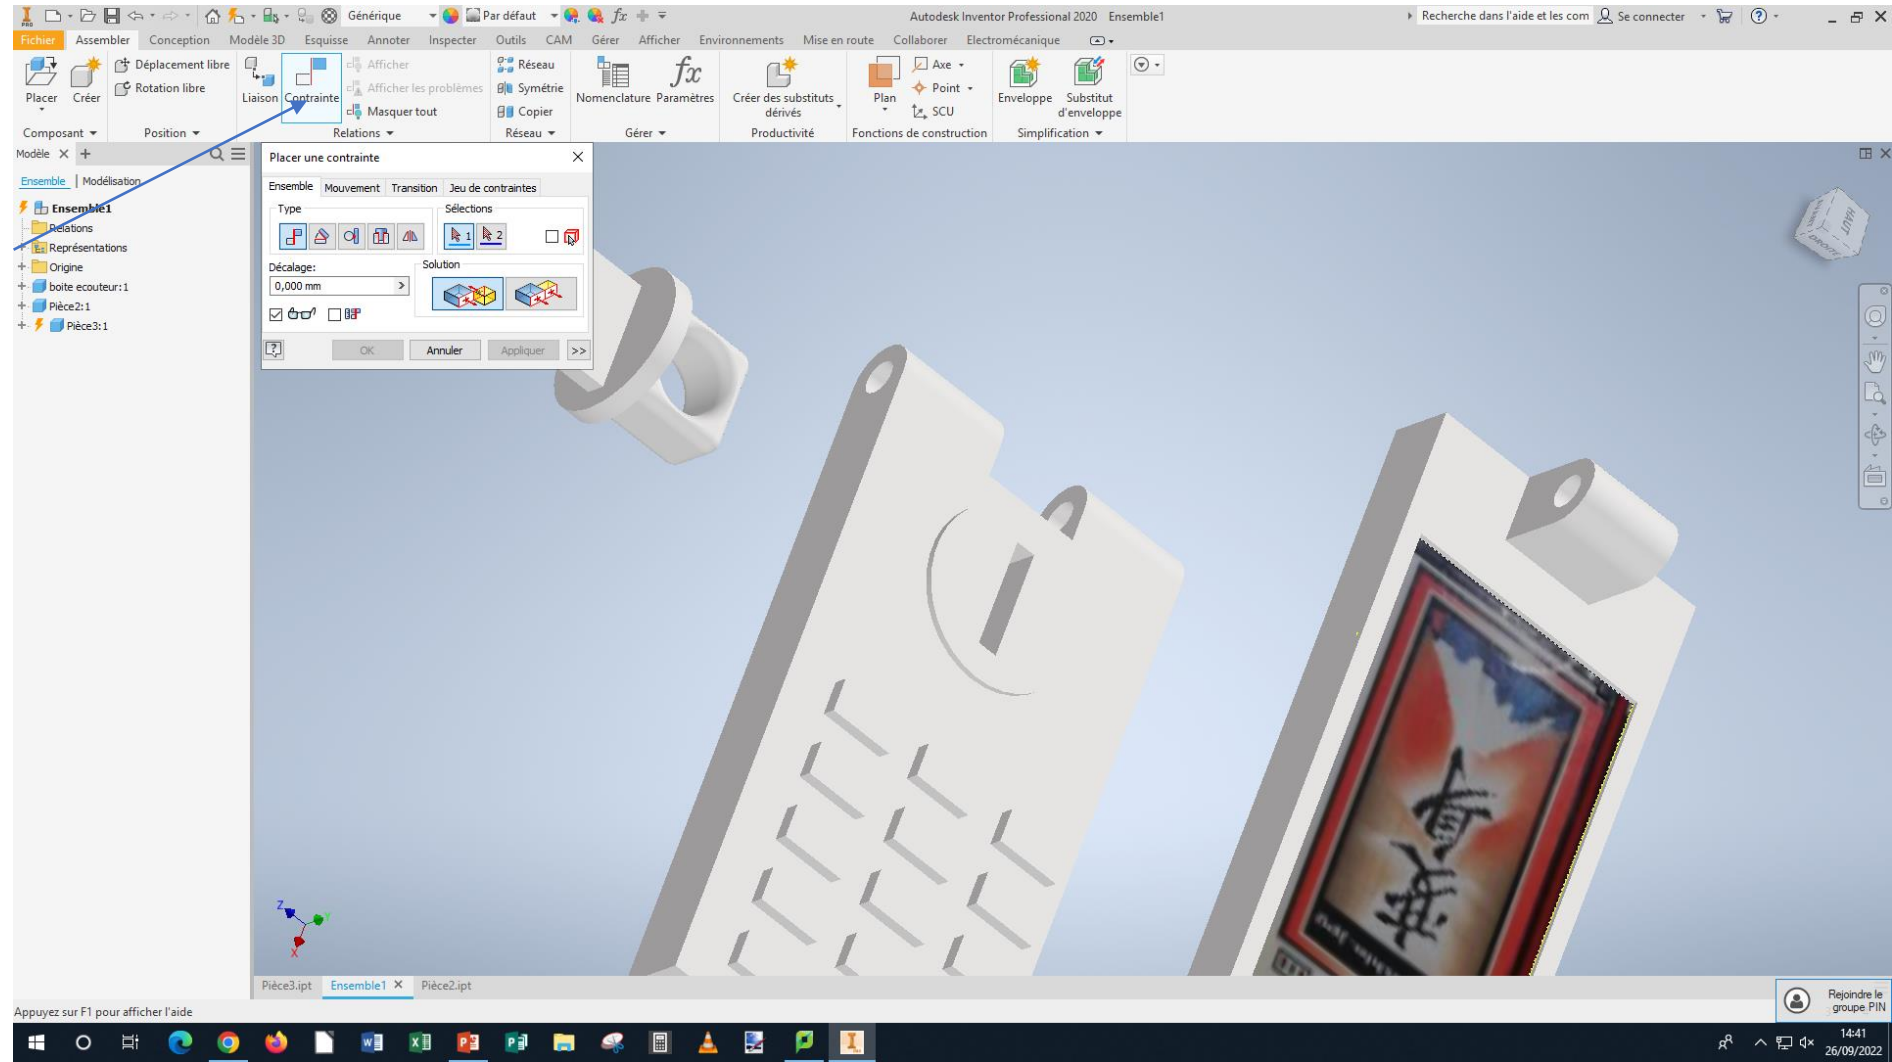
Générique Par défaut $fx$
Autodesk Inventor Professional 2020 Ensemble1
Recherche dans l'aide et les com Se connecter

Fichier Assembler Conception Modèle 3D Esquisse Annoter Inspecter Outils CAM Gérer Afficher Environnements Mise en route Collaborer Electromécanique

Placer Créer Déplacement libre Rotation libre Liaison Contrainte Afficher Afficher les problèmes Masquer tout Réseau Symétrie Copier Nomenclature Paramètres Créer des substituts dérivés Plan Axe Point SCU Enveloppe Substitut d'enveloppe
Composant Position Relations Réseau Gérer Productivité Fonctions de construction Simplification

Modèle
Ensemble | Modélisation
Ensemble1
Relations
Représentations
Origine
boite ecouteur:1
Pièce2:1
Pièce3:1

Placer une contrainte
Ensemble Mouvement Transition Jeu de contraintes
Type
Sélections
1 2
Décalage:
0,000 mm
Solution
OK Annuler Appliquer >>

Pièce3.ipt Ensemble1 Pièce2.ipt
Appuyez sur F1 pour afficher l'aide
Rejoindre le groupe PIN
14:41
26/09/2022